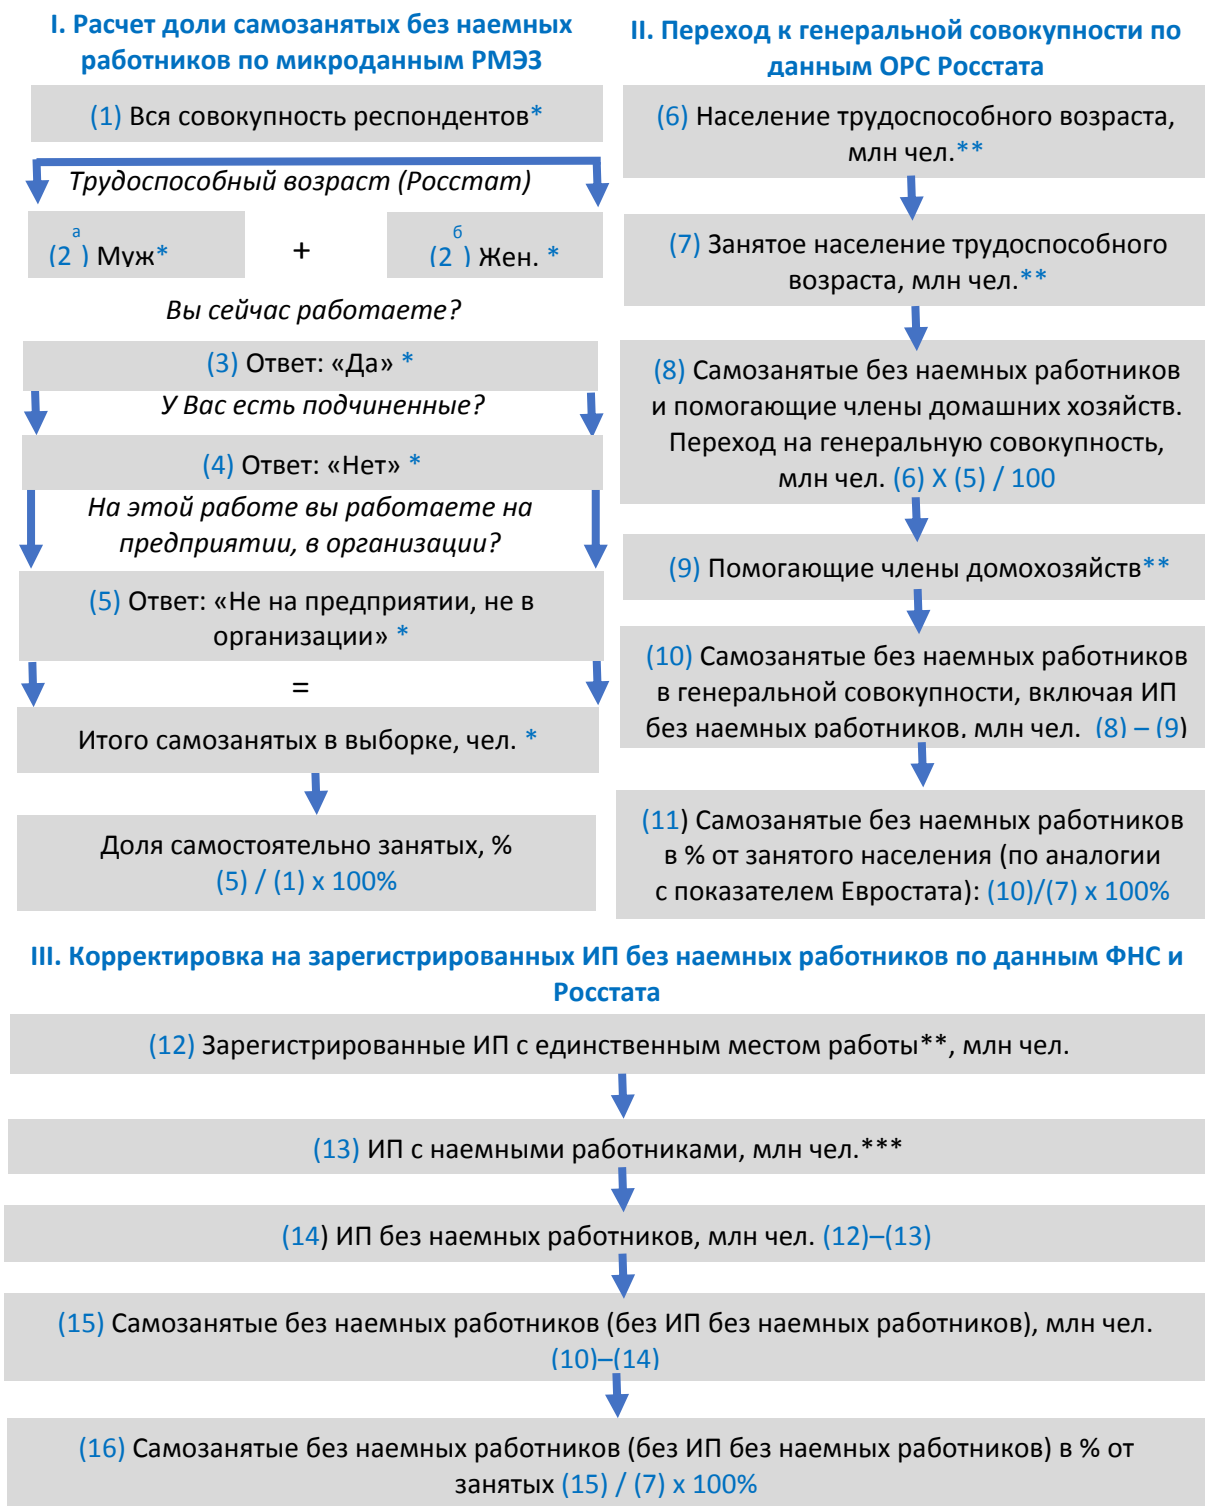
I. Расчет доли самозанятых без наемных работников по микроданным РМЭЗ

(1) Вся совокупность респондентов*

Трудоспособный возраст (Росстат)

(2$^{а}$) Муж*

+

(2$^{б}$) Жен. *

Вы сейчас работаете?

(3) Ответ: «Да» *

У Вас есть подчиненные?

(4) Ответ: «Нет» *

На этой работе вы работаете на предприятии, в организации?

(5) Ответ: «Не на предприятии, не в организации» *

=

Итого самозанятых в выборке, чел. *

Доля самостоятельно занятых, % (5) / (1) x 100%

II. Переход к генеральной совокупности по данным ОРС Росстата

(6) Население трудоспособного возраста, млн чел.**

(7) Занятое население трудоспособного возраста, млн чел.**

(8) Самозанятые без наемных работников и помогающие члены домашних хозяйств. Переход на генеральную совокупность, млн чел. (6) X (5) / 100

(9) Помогающие члены домохозяйств**

(10) Самозанятые без наемных работников в генеральной совокупности, включая ИП без наемных работников, млн чел. (8) – (9)

(11) Самозанятые без наемных работников в % от занятого населения (по аналогии с показателем Евростата): (10)/(7) x 100%

III. Корректировка на зарегистрированных ИП без наемных работников по данным ФНС и Росстата

(12) Зарегистрированные ИП с единственным местом работы**, млн чел.

(13) ИП с наемными работниками, млн чел.***

(14) ИП без наемных работников, млн чел. (12)–(13)

(15) Самозанятые без наемных работников (без ИП без наемных работников), млн чел. (10)–(14)

(16) Самозанятые без наемных работников (без ИП без наемных работников) в % от занятых (15) / (7) x 100%